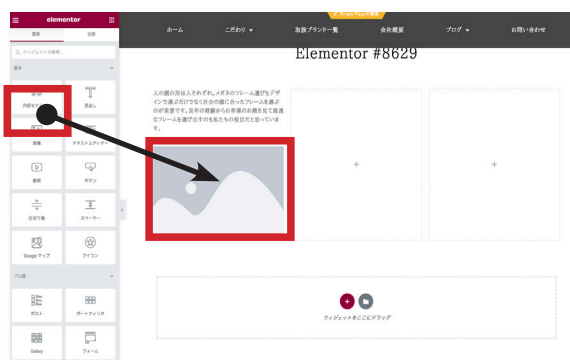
elementor

要素

全般

ウィジェットを検索...

基本

内部セクション

見出し

画像

テキストエディター

動画

ボタン

区切り線

スペーサー

Google マップ

アイコン

プロ版

投稿

ポートフォリオ

Gallery

フォーム

Single Page を編集

ホーム

こだわり

取扱ブランド一覧

会社概要

ブログ

お問い合わせ

Elementor #8629

人の顔の形はそれぞれ。メガネのフレーム選びもデザインで選ぶだけでなく自分の顔に合ったフレームを選ぶのが重要です。豊富な経験からお客様のお顔を見て最適なフレームを選び出すのも私たちの役目だと思っています。

+

+

ウィジェットをここにドラッグ